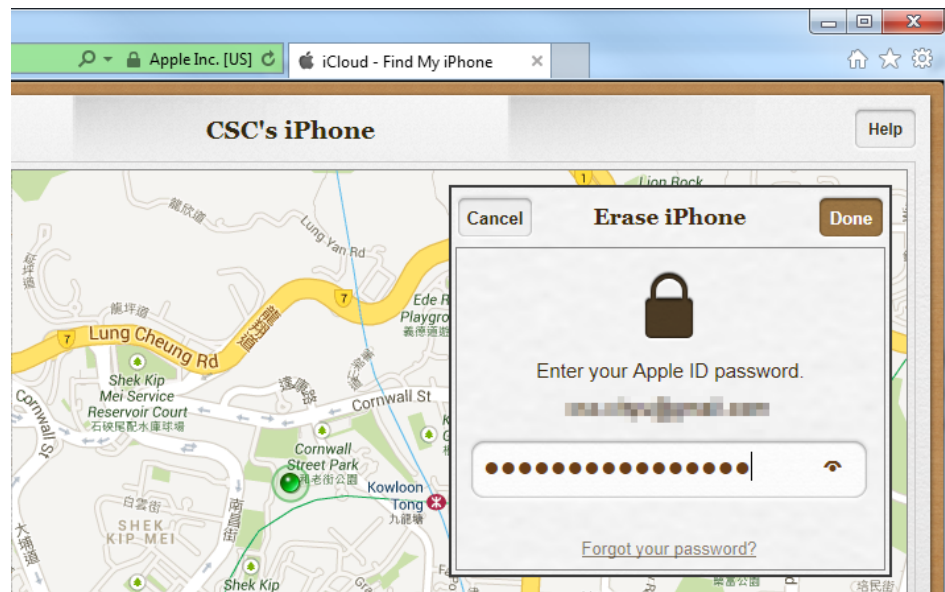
Apple Inc. [US]
iCloud - Find My iPhone

CSC's iPhone
Help

Cancel
Erase iPhone
Done

Enter your Apple ID password.
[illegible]
●●●●●●●●●●●●●●●●●●
Forgot your password?

Lion Rock
Lung Yan Rd
Ede R
Playgro
Lung Cheung Rd
7
7
7
Shek Kip Mei Service Reservoir Court
石硤尾配水庫球場
Cornwall St
Cornwall St
Cornwall Street Park
歌和老街公園
Kowloon Tong
九龍塘
SHEK KIP MEI
Shek Kip
龍欣道
龍翔道
達康路
白雲街
南昌街
大埔道